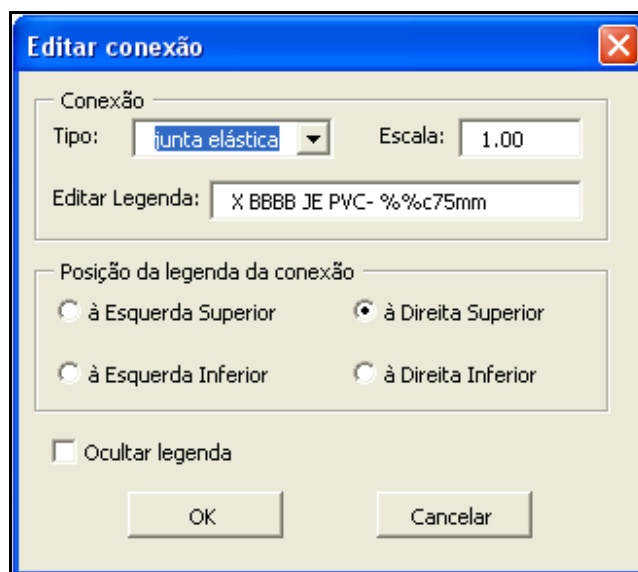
Editar conexão

Conexão

Tipo: junta elástica

Escala: 1.00

Editar Legenda: X BBBB JE PVC- %%c75mm

Posição da legenda da conexão

à Esquerda Superior

à Direita Superior

à Esquerda Inferior

à Direita Inferior

Ocultar legenda

OK

Cancelar